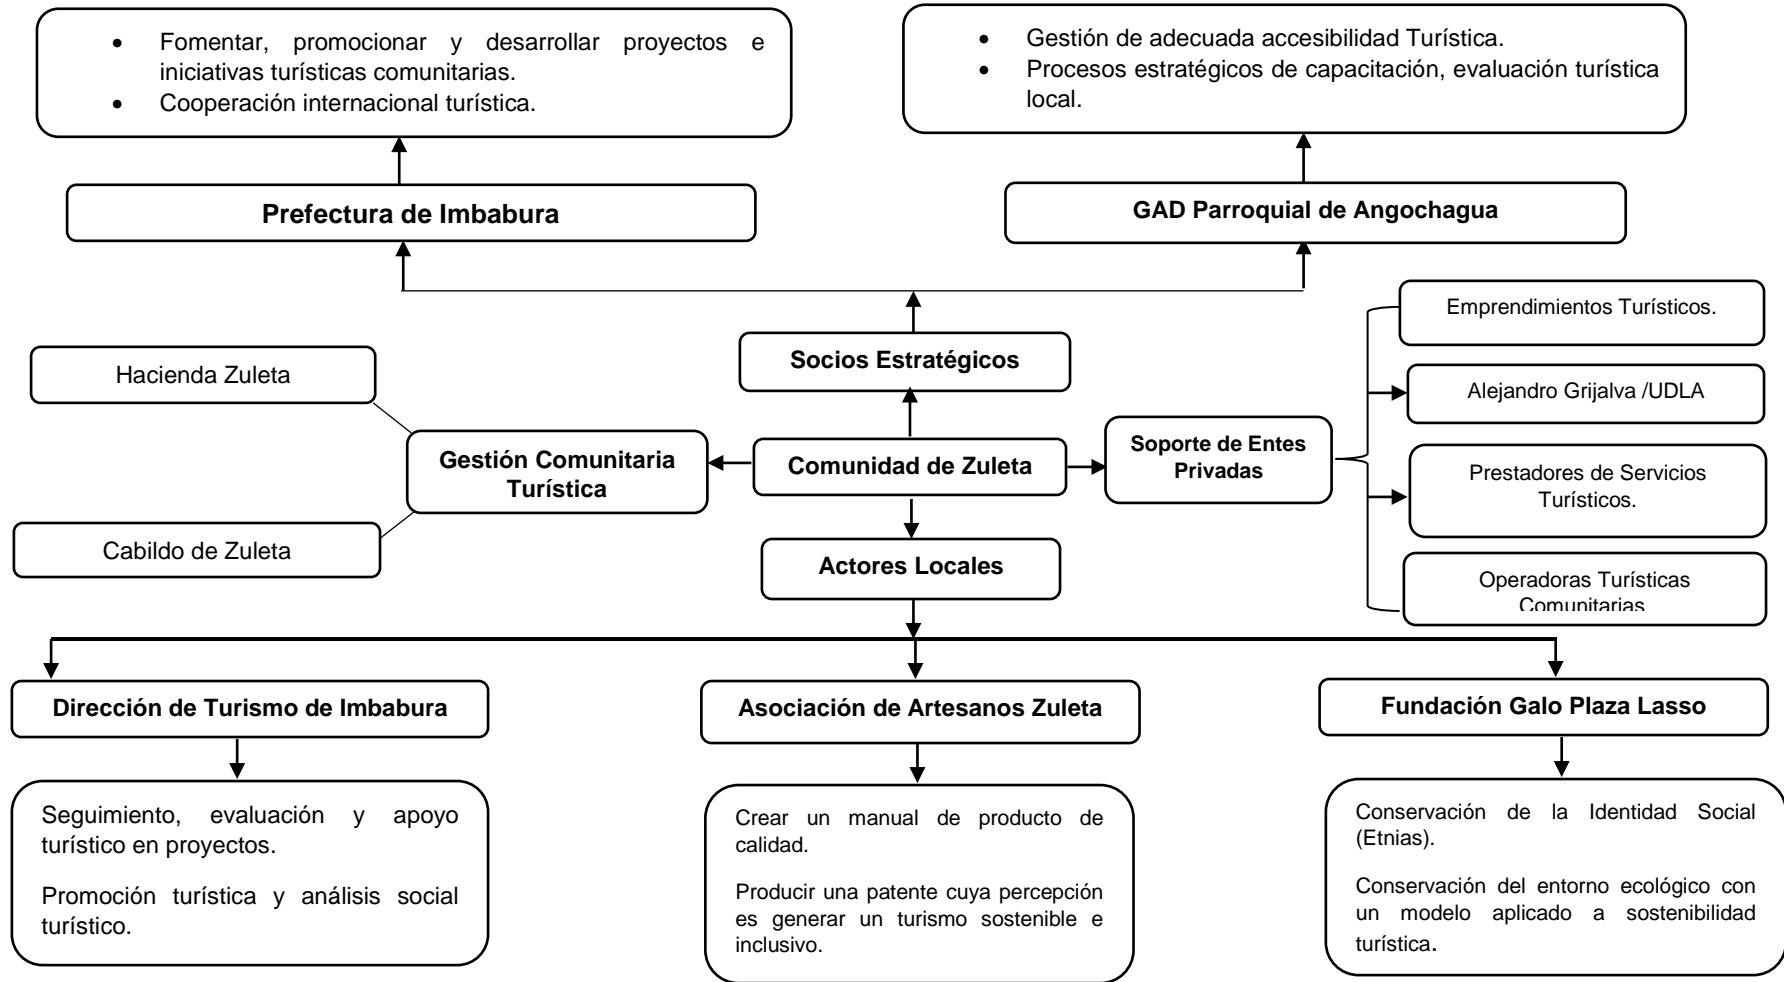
- Fomentar, promocionar y desarrollar proyectos e iniciativas turísticas comunitarias.
- Cooperación internacional turística.

- Gestión de adecuada accesibilidad Turística.
- Procesos estratégicos de capacitación, evaluación turística local.

Prefectura de Imbabura

GAD Parroquial de Angochagua

Socios Estratégicos

Emprendimientos Turísticos.

Alejandro Grijalva /UDLA

Hacienda Zuleta

Gestión Comunitaria Turística

Comunidad de Zuleta

Soporte de Entes Privadas

Prestadores de Servicios Turísticos.

Cabildo de Zuleta

Actores Locales

Operadoras Turísticas Comunitarias

Dirección de Turismo de Imbabura

Asociación de Artesanos Zuleta

Fundación Galo Plaza Lasso

Seguimiento, evaluación y apoyo turístico en proyectos.

Promoción turística y análisis social turístico.

Crear un manual de producto de calidad.

Producir una patente cuya percepción es generar un turismo sostenible e inclusivo.

Conservación de la Identidad Social (Etnias).

Conservación del entorno ecológico con un modelo aplicado a sostenibilidad turística.